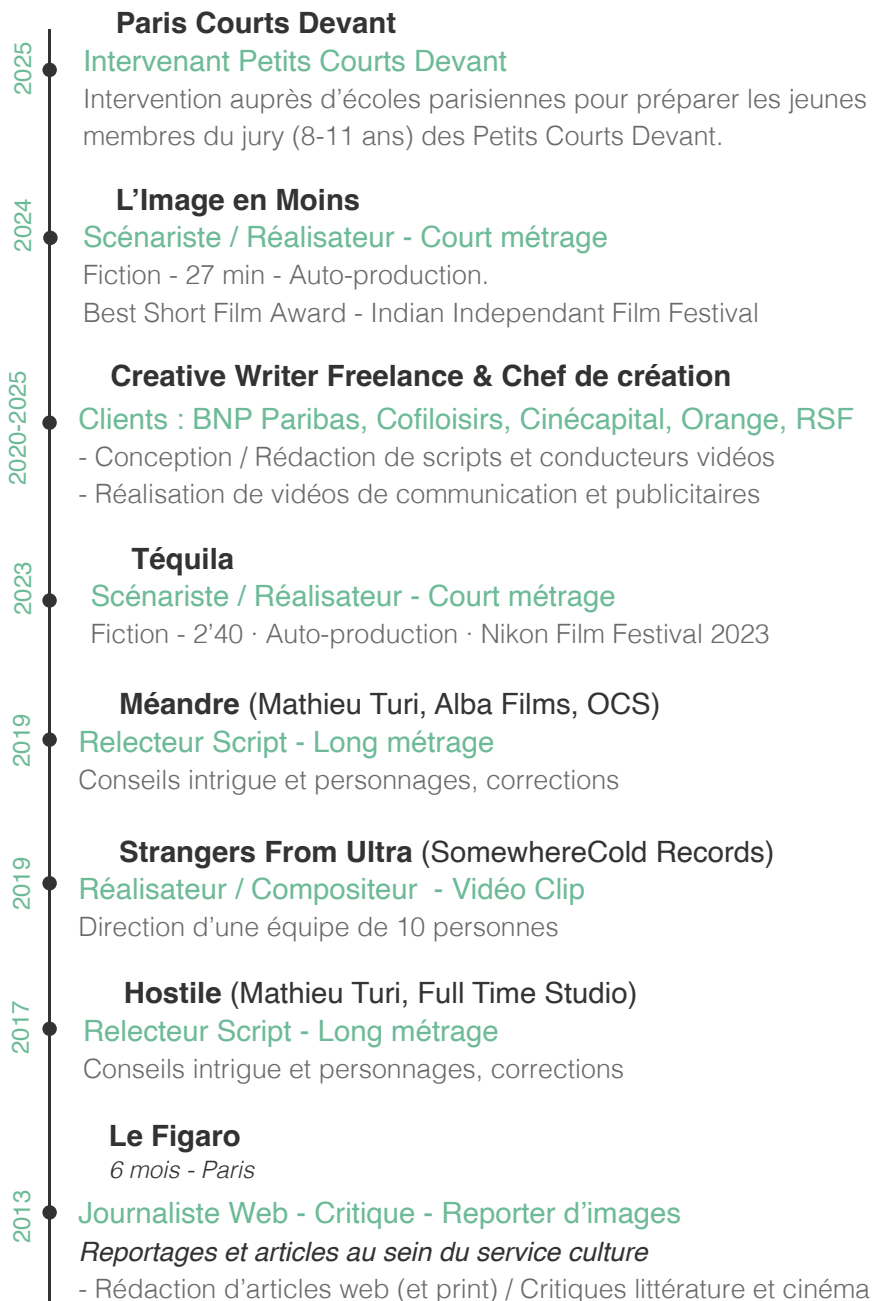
2025

**Paris Courts Devant**

Intervenant Petits Courts Devant

Intervention auprès d'écoles parisiennes pour préparer les jeunes membres du jury (8-11 ans) des Petits Courts Devant.

2024

**L'Image en Moins**

Scénariste / Réalisateur - Court métrage

Fiction - 27 min - Auto-production.

Best Short Film Award - Indian Independant Film Festival

2020-2025

**Creative Writer Freelance & Chef de création**

Clients : BNP Paribas, Cofiloisirs, Cinécapital, Orange, RSF

- Conception / Rédaction de scripts et conducteurs vidéos

- Réalisation de vidéos de communication et publicitaires

2023

**Téquila**

Scénariste / Réalisateur - Court métrage

Fiction - 2'40 · Auto-production · Nikon Film Festival 2023

2019

**Méandre** (Mathieu Turi, Alba Films, OCS)

Relecteur Script - Long métrage

Conseils intrigue et personnages, corrections

2019

**Strangers From Ultra** (SomewhereCold Records)

Réalisateur / Compositeur - Vidéo Clip

Direction d'une équipe de 10 personnes

2017

**Hostile** (Mathieu Turi, Full Time Studio)

Relecteur Script - Long métrage

Conseils intrigue et personnages, corrections

2013

**Le Figaro**

*6 mois - Paris*

Journaliste Web - Critique - Reporter d'images

*Reportages et articles au sein du service culture*

- Rédaction d'articles web (et print) / Critiques littérature et cinéma